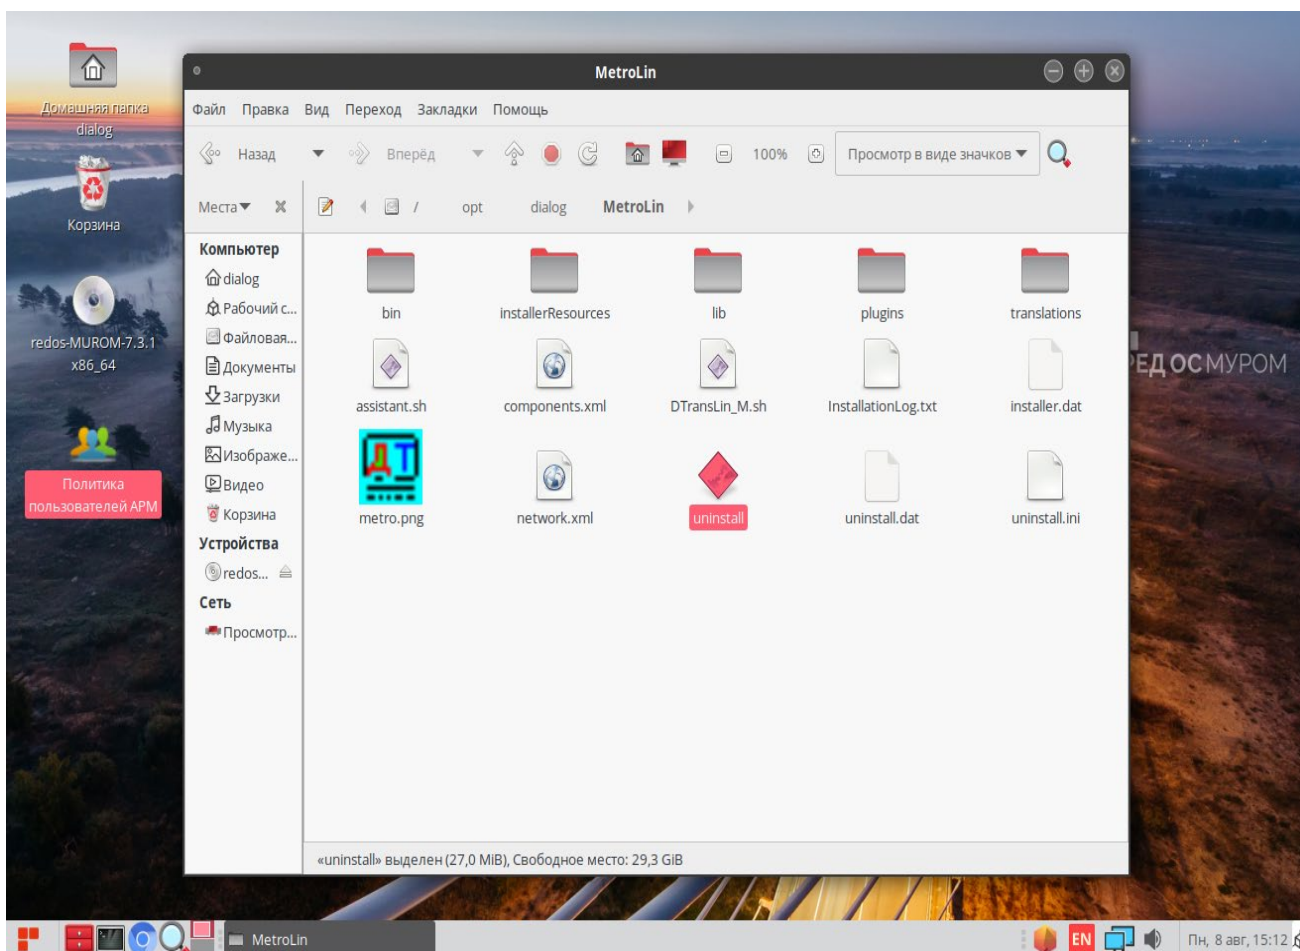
Домашняя папка dialog

Корзина

redos-MUROM-7.3.1 x86_64

Политика пользователей АРМ

MetroLin

Файл Правка Вид Переход Закладки Помощь

Назад Вперёд 100% Просмотр в виде значков

Места

/ opt dialog MetroLin

Компьютер
dialog
Рабочий с...
Файловая...
Документы
Загрузки
Музыка
Изображе...
Видео
Корзина
Устройства
redos...
Сеть
Просмотр...

bin
installerResources
lib
plugins
translations
assistant.sh
components.xml
DTransLin_M.sh
InstallationLog.txt
installer.dat
metro.png
network.xml
uninstall
uninstall.dat
uninstall.ini

«uninstall» выделен (27,0 MiB), Свободное место: 29,3 GiB

ЕД ОС МУРОМ

MetroLin

EN

Пн, 8 авг, 15:12